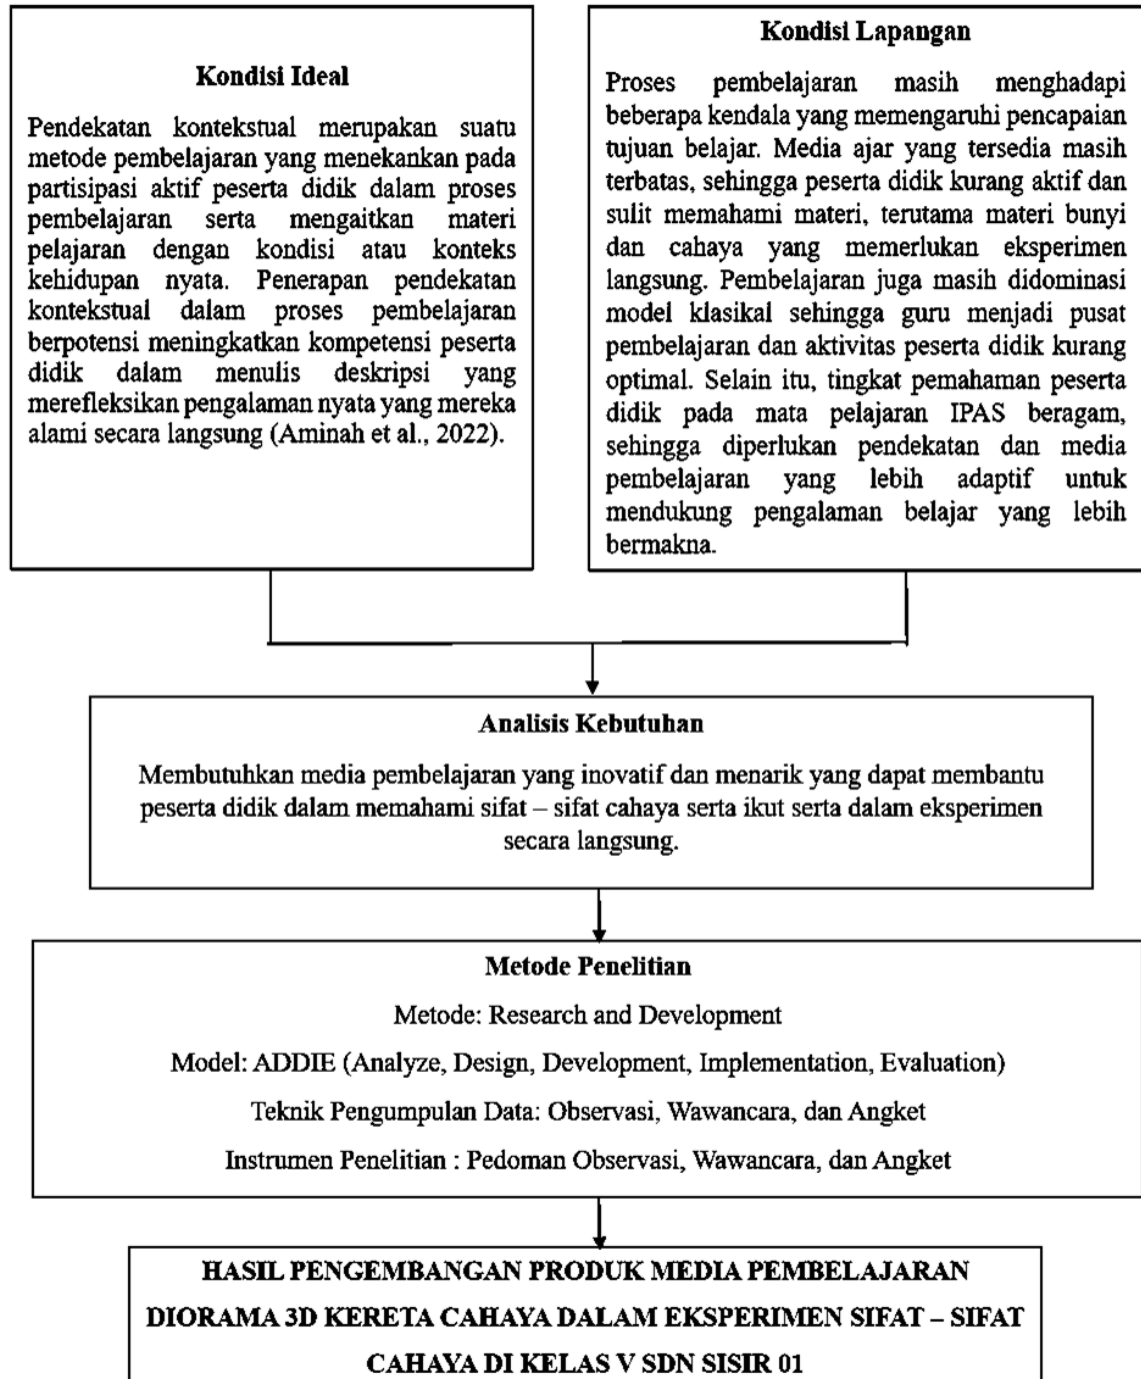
Kondisi Ideal

Pendekatan kontekstual merupakan suatu metode pembelajaran yang menekankan pada partisipasi aktif peserta didik dalam proses pembelajaran serta mengaitkan materi pelajaran dengan kondisi atau konteks kehidupan nyata. Penerapan pendekatan kontekstual dalam proses pembelajaran berpotensi meningkatkan kompetensi peserta didik dalam menulis deskripsi yang merefleksikan pengalaman nyata yang mereka alami secara langsung (Aminah et al., 2022).

Kondisi Lapangan

Proses pembelajaran masih menghadapi beberapa kendala yang memengaruhi pencapaian tujuan belajar. Media ajar yang tersedia masih terbatas, sehingga peserta didik kurang aktif dan sulit memahami materi, terutama materi bunyi dan cahaya yang memerlukan eksperimen langsung. Pembelajaran juga masih didominasi model klasikal sehingga guru menjadi pusat pembelajaran dan aktivitas peserta didik kurang optimal. Selain itu, tingkat pemahaman peserta didik pada mata pelajaran IPAS beragam, sehingga diperlukan pendekatan dan media pembelajaran yang lebih adaptif untuk mendukung pengalaman belajar yang lebih bermakna.

Analisis Kebutuhan

Membutuhkan media pembelajaran yang inovatif dan menarik yang dapat membantu peserta didik dalam memahami sifat – sifat cahaya serta ikut serta dalam eksperimen secara langsung.

Metode Penelitian

Metode: Research and Development

Model: ADDIE (Analyze, Design, Development, Implementation, Evaluation)

Teknik Pengumpulan Data: Observasi, Wawancara, dan Angket

Instrumen Penelitian : Pedoman Observasi, Wawancara, dan Angket

HASIL PENGEMBANGAN PRODUK MEDIA PEMBELAJARAN DIORAMA 3D KERETA CAHAYA DALAM EKSPERIMEN SIFAT – SIFAT CAHAYA DI KELAS V SDN SISIR 01